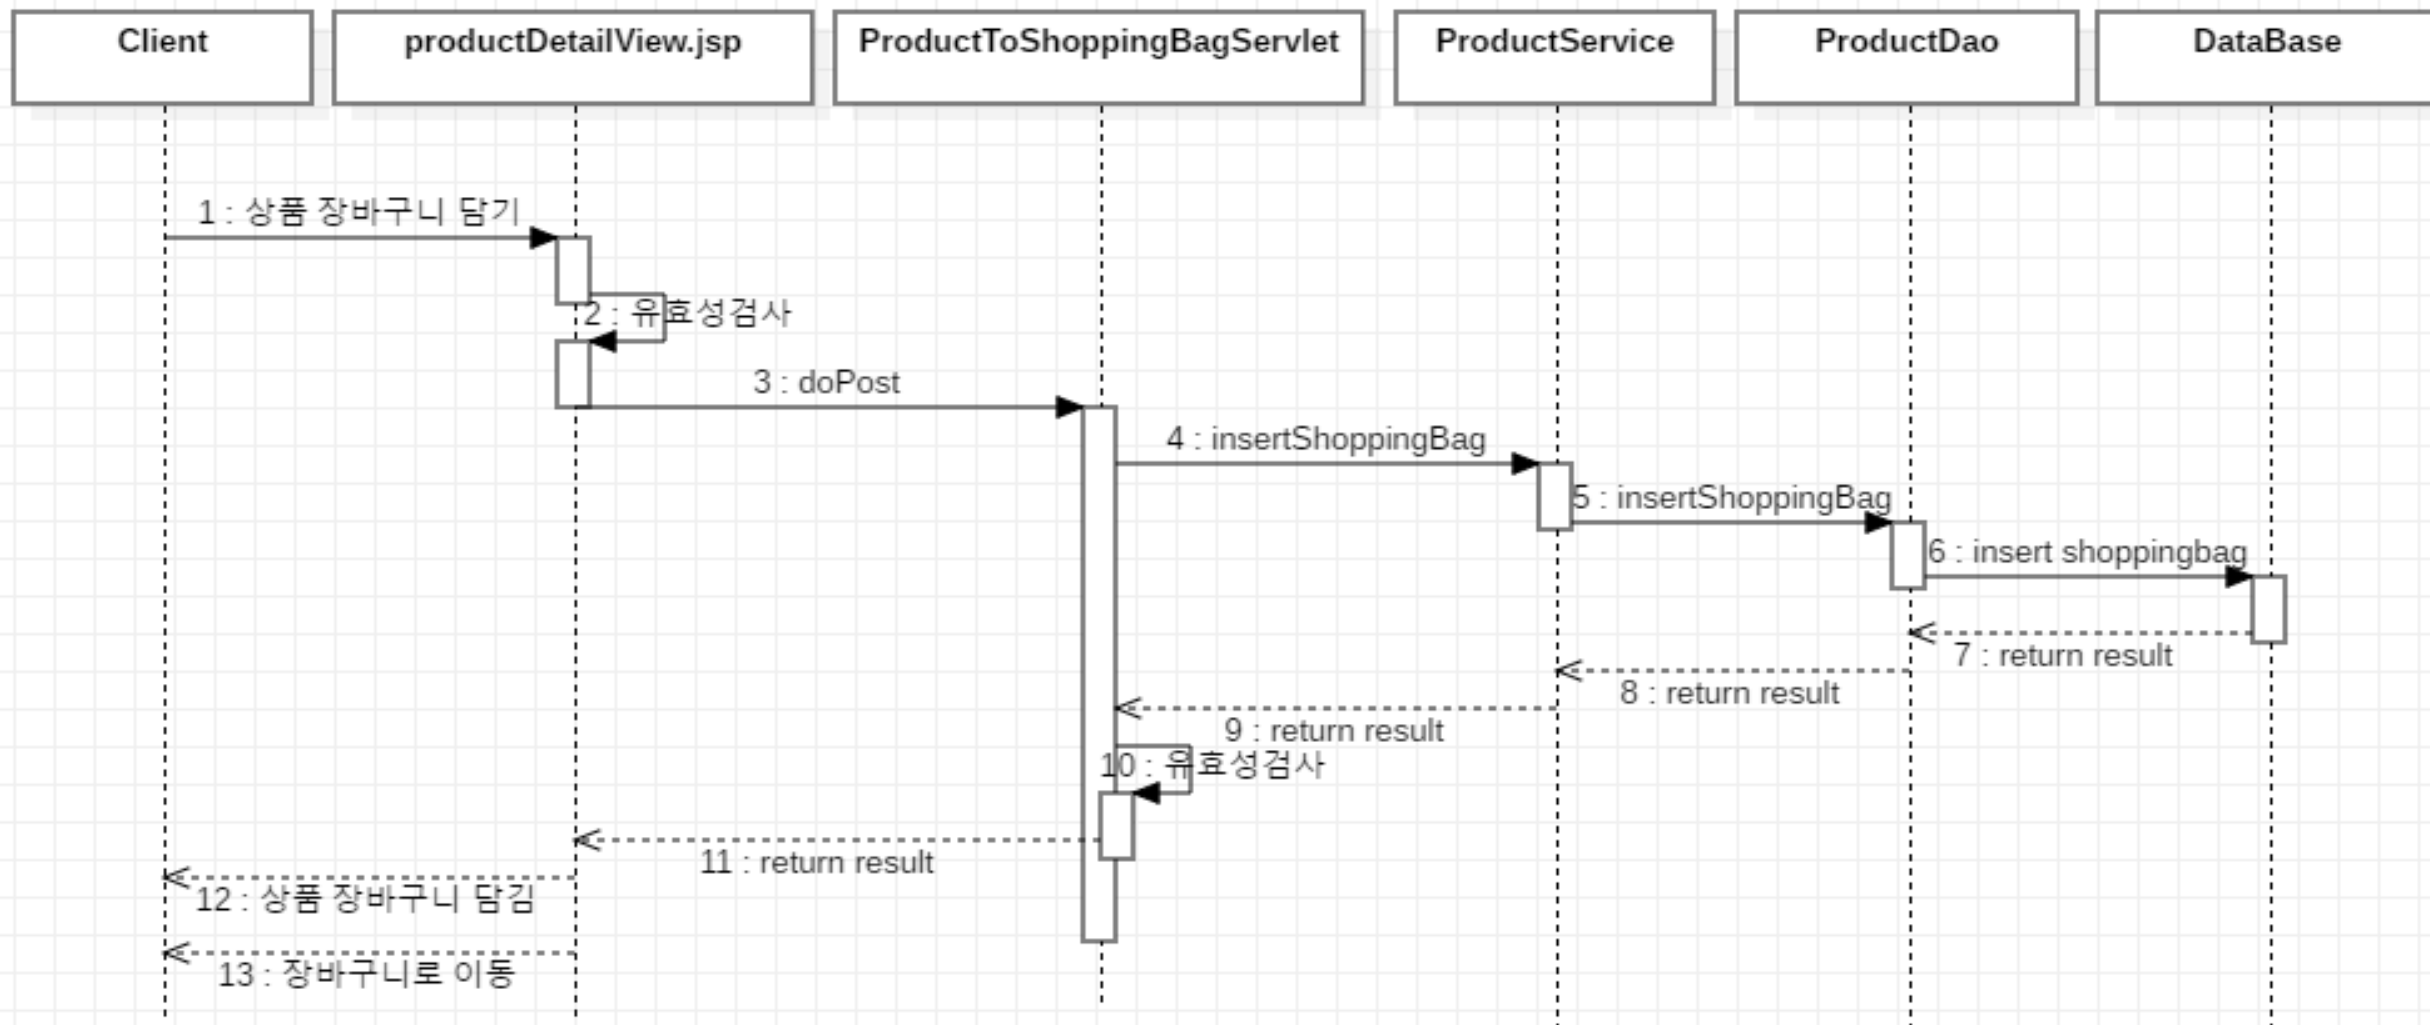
Client

productDetailView.jsp

ProductToShoppingBagServlet

ProductService

ProductDao

DataBase

1 : 상품 장바구니 담기

2 : 유효성검사

3 : doPost

4 : insertShoppingBag

5 : insertShoppingBag

6 : insert shoppingbag

7 : return result

8 : return result

9 : return result

10 : 유효성검사

11 : return result

12 : 상품 장바구니 담김

13 : 장바구니로 이동